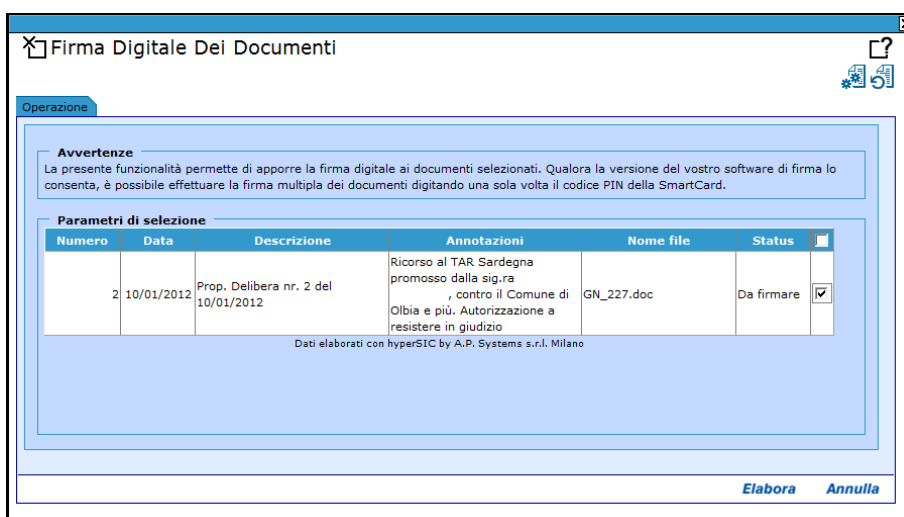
Firma Digitale Dei Documenti

Operazione

Avvertenze

La presente funzionalità permette di apporre la firma digitale ai documenti selezionati. Qualora la versione del vostro software di firma lo consenta, è possibile effettuare la firma multipla dei documenti digitando una sola volta il codice PIN della SmartCard.

Parametri di selezione

| Numero | Data | Descrizione | Annotazioni | Nome file | Status | ☐ |
|---|---|---|---|---|---|---|
| 2 | 10/01/2012 | Prop. Delibera nr. 2 del 10/01/2012 | Ricorso al TAR Sardegna promosso dalla sig.ra , contro il Comune di Olbia e più. Autorizzazione a resistere in giudizio | GN_227.doc | Da firmare | ☑ |

Dati elaborati con hyperSIC by A.P. Systems s.r.l. Milano

Elabora Annulla